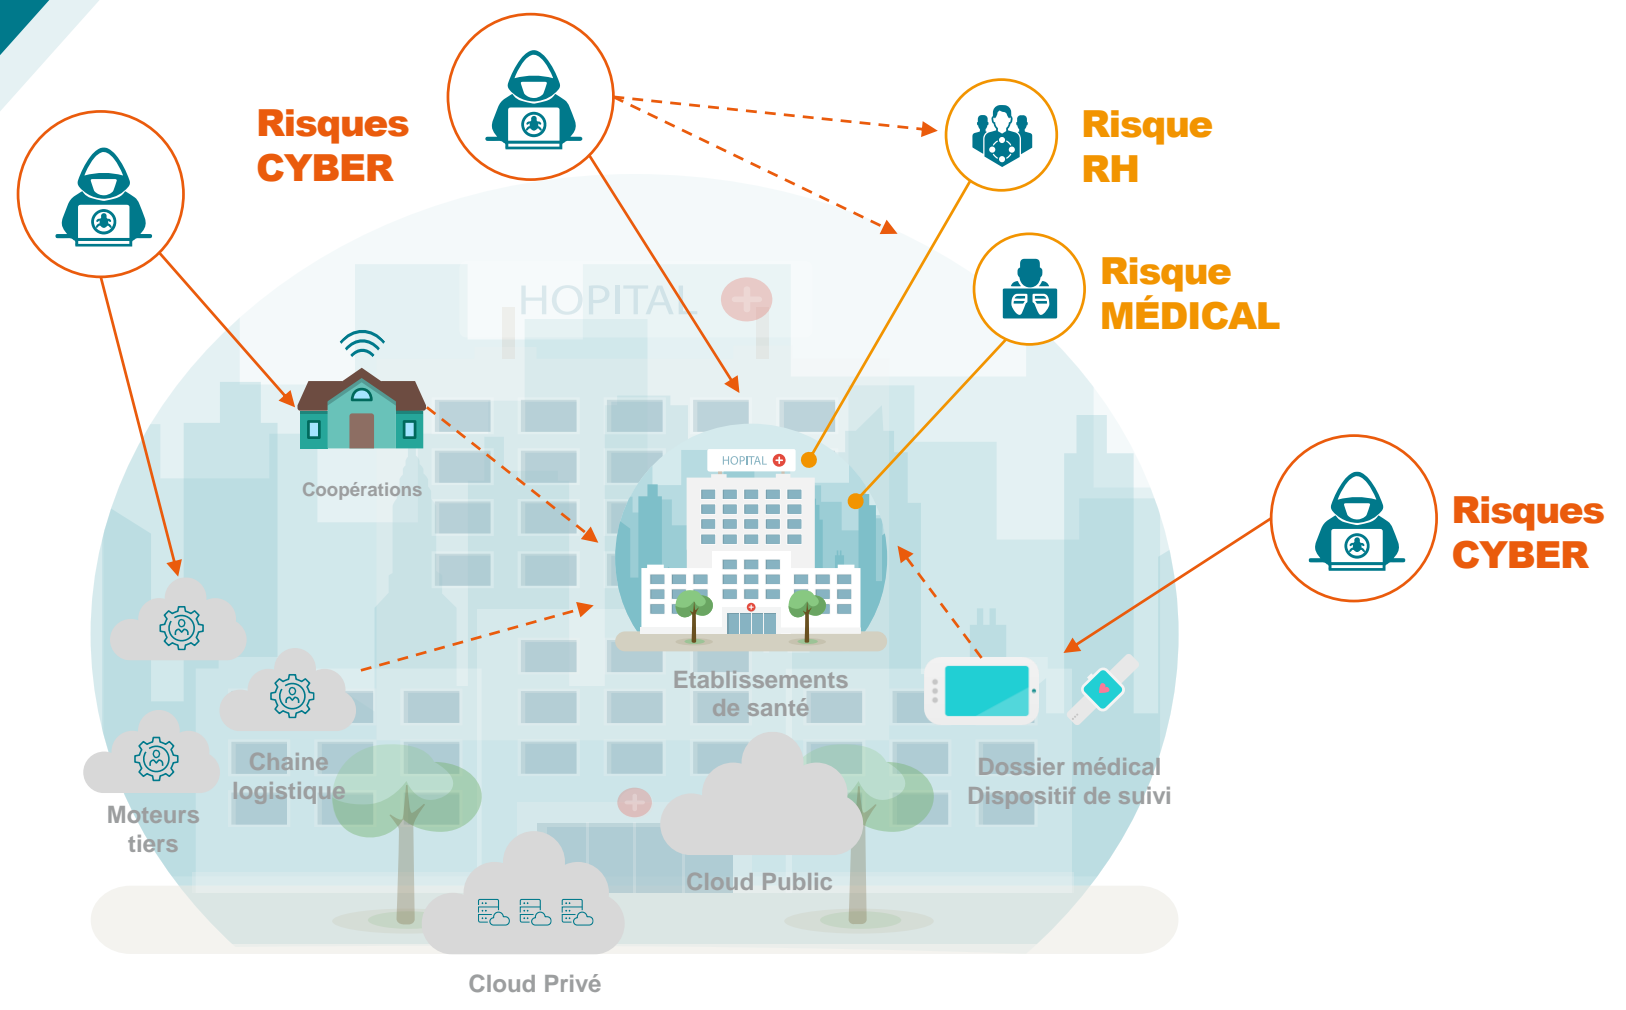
Risques CYBER

Risque RH

Risque MÉDICAL

Risques CYBER

HOPITAL

Coopérations

HOPITAL

Etablissements de santé

Chaine logistique

Moteurs tiers

Dossier médical Dispositif de suivi

Cloud Public

Cloud Privé